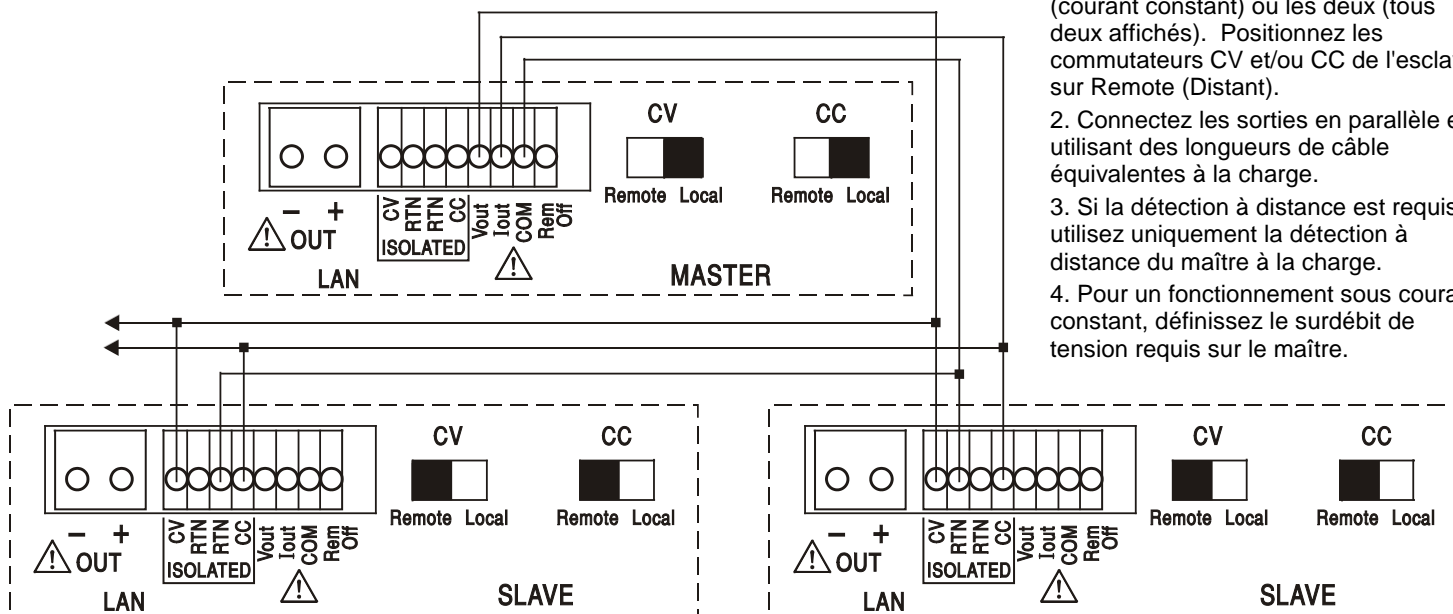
(courant constant) ou les deux (tous deux affichés). Positionnez les commutateurs CV et/ou CC de l'escla sur Remote (Distant).

2. Connectez les sorties en parallèle e utilisant des longueurs de câble équivalentes à la charge.

3. Si la détection à distance est requis utilisez uniquement la détection à distance du maître à la charge.

4. Pour un fonctionnement sous coura constant, définissez le surdébit de tension requis sur le maître.

– + OUT LAN CV RTN RTN CC ISOLATED Vout Iout COM Rem Off CV Remote Local CC Remote Local MASTER

– + OUT LAN CV RTN RTN CC ISOLATED Vout Iout COM Rem Off CV Remote Local CC Remote Local SLAVE

– + OUT LAN CV RTN RTN CC ISOLATED Vout Iout COM Rem Off CV Remote Local CC Remote Local SLAVE